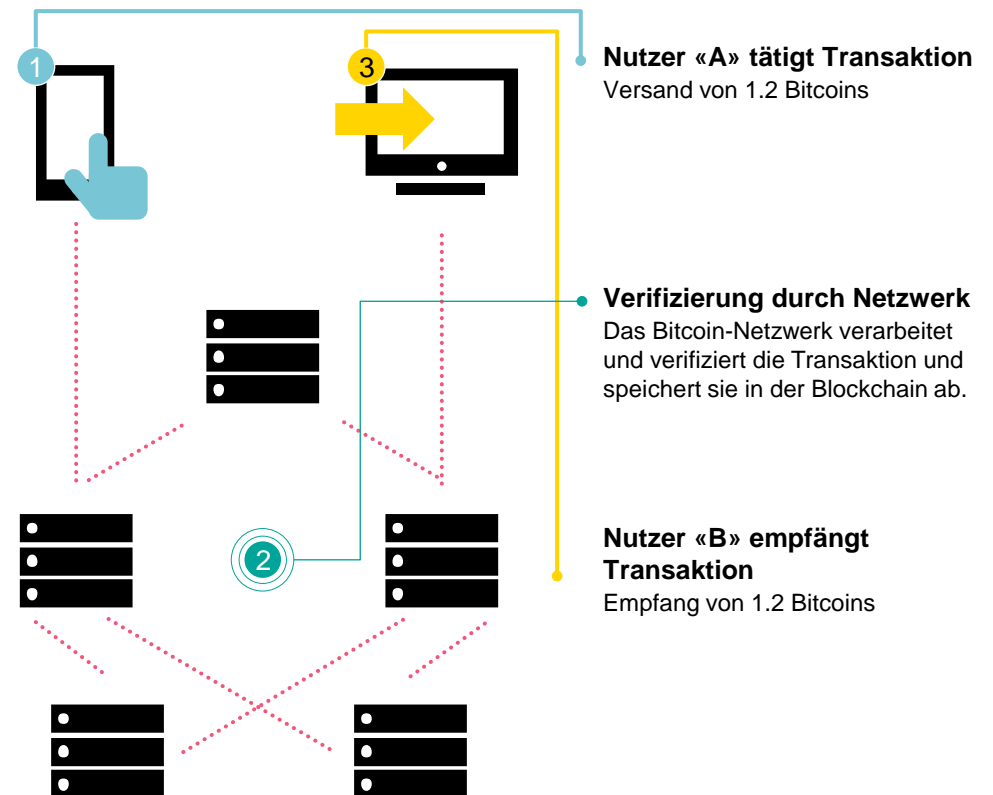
1

3

2

Nutzer «A» tätigt Transaktion
Versand von 1.2 Bitcoins

Verifizierung durch Netzwerk
Das Bitcoin-Netzwerk verarbeitet und verifiziert die Transaktion und speichert sie in der Blockchain ab.

Nutzer «B» empfängt Transaktion
Empfang von 1.2 Bitcoins